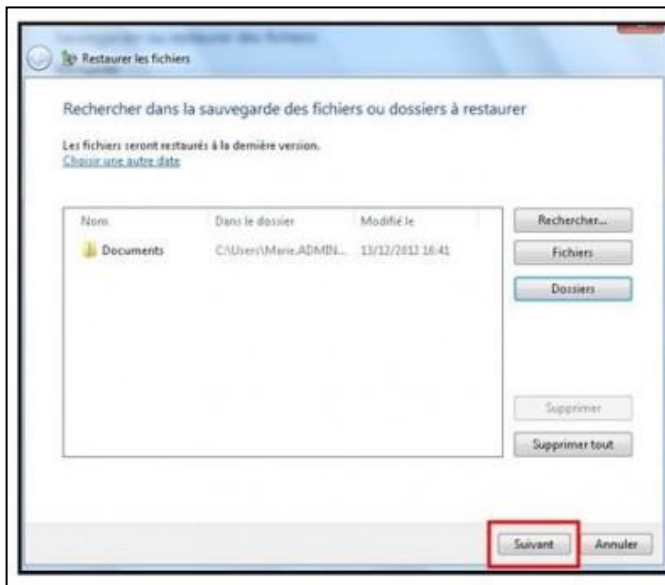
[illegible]

Restaurer les fichiers

Rechercher dans la sauvegarde des fichiers ou dossiers à restaurer

Les fichiers seront restaurés à la dernière version.
Choisir une autre date

| Nom | Dans le dossier | Modifié le |
|---|---|---|
| Documents | C:\Users\Marie.ADMIN... | 13/12/2012 16:41 |

Rechercher...

Fichiers

Dossiers

Supprimer

Supprimer tout

Suivant

Annuler